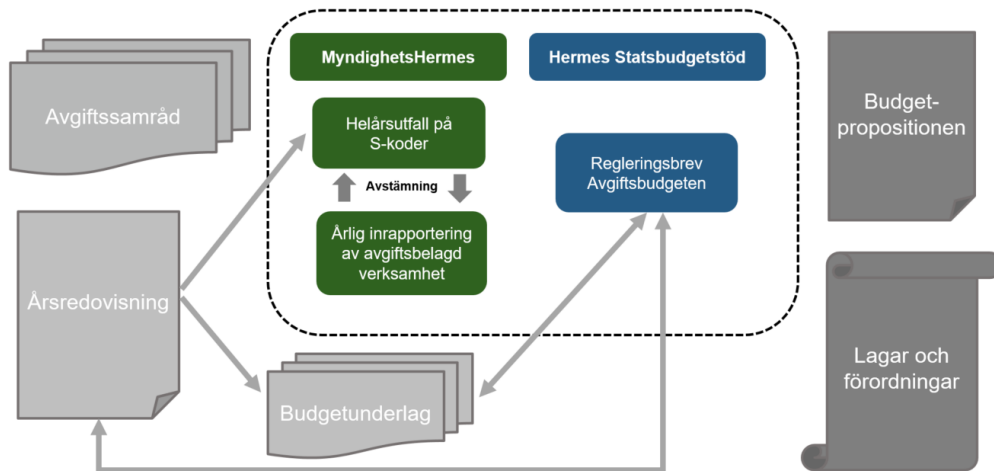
Avgiftssamråd

MyndighetsHermes

Hermes Statsbudgetstöd

Budgetpropositionen

Helårsutfall på S-koder

Avstämning

Årlig inrapportering av avgiftsbelagd verksamhet

Regleringsbrev Avgiftsbudgeten

Årsredovisning

Lagar och förordningar

Budgetunderlag